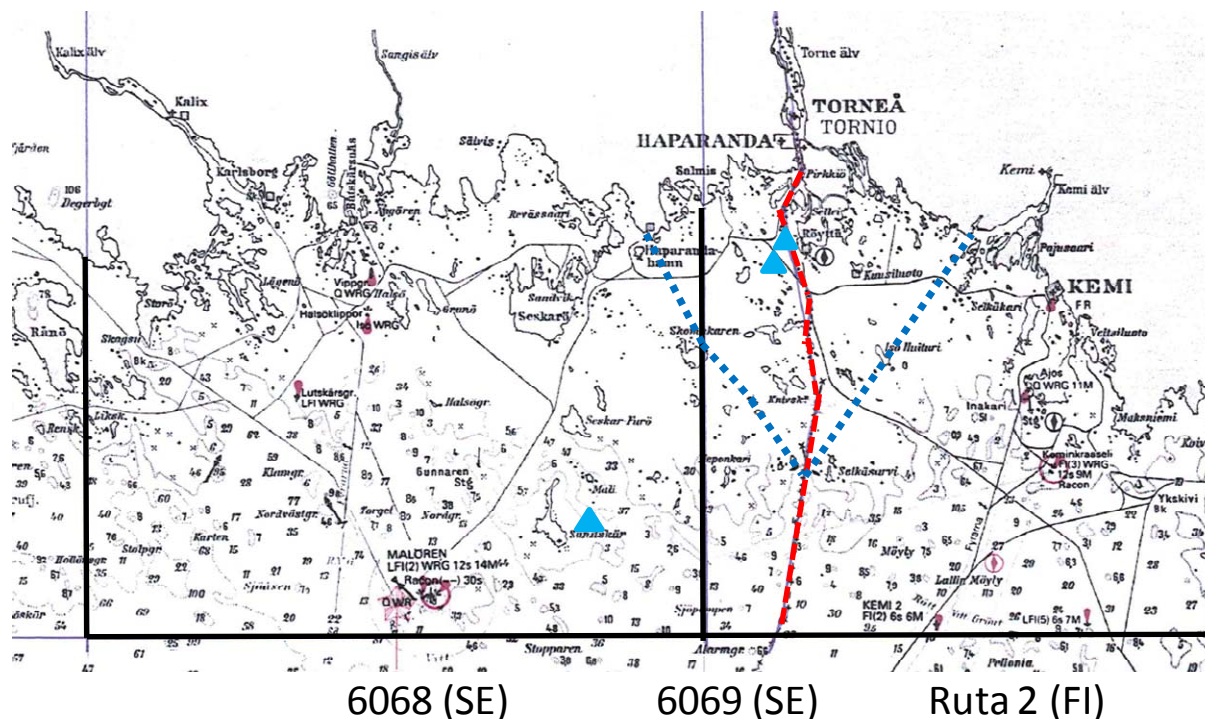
Kalix älv
Sangis älv
Torne älv
TORNEÅ
TORNIO
Kalix
HAPARANDA
Säivis
Salmis
Pirkkiö
Kemi
Kemi älv
Karlsborg
Degerbgt
Bådskärsnäs
Röyttä
Pajusaari
Haparanda-hamn
Kuusiluoto
KEMI
FR
Seskarö
Sandvik
Vippgr
Q WRG
Halsö
Halsöklippor
Iso WRG
Rånö
Skomakaren
Selkäkari
Veitsiluoto
Luteskärsgr
LFl WRG
Iso Huituri
Ajos
Q WRG 11M
Inakari
Seskar-Furö
Maksniemi
Selkäsarvi
Keminkraaseli
Fl(3) WRG
12s 9M
Racon
Gunnaren
Mali
Ykskivi
Nordvästgr
MALOREN
LFl(2) WRG 12s 14M
Racon(—) 30s
Q WR
Möyly
Lallin Möyly
KEMI 2
Fl(2) 6s 6M
LFl(5) 6s 7M
Stopparen
Alarmgr
6068 (SE)
6069 (SE)
Ruta 2 (FI)